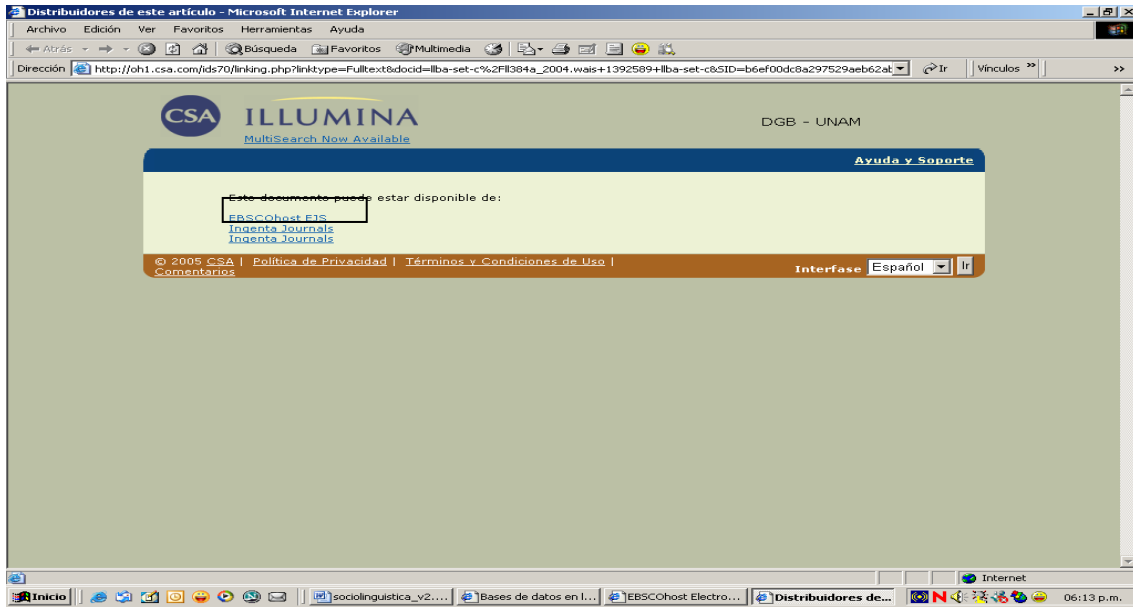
Distribuidores de este artículo - Microsoft Internet Explorer

Archivo Edición Ver Favoritos Herramientas Ayuda

Atrás Búsqueda Favoritos Multimedia

Dirección http://oh1.csa.com/ids70/linking.php?linktype=Fulltext&docid=llba-set-c%2Fll384a_2004.wais+1392589+llba-set-c&SID=b6ef00dc8a297529aeb62at Ir Vínculos »

CSA ILLUMINA
MultiSearch Now Available

DGB - UNAM

Ayuda y Soporte

Este documento puede estar disponible de:

EBSCOhost EJS
Ingenta Journals
Ingenta Journals

© 2005 CSA | Política de Privacidad | Términos y Condiciones de Uso | Comentarios

Interfase Español Ir

Internet

Inicio sociolinguistica_v2.... Bases de datos en l... EBSCOhost Electro... Distribuidores de... 06:13 p.m.